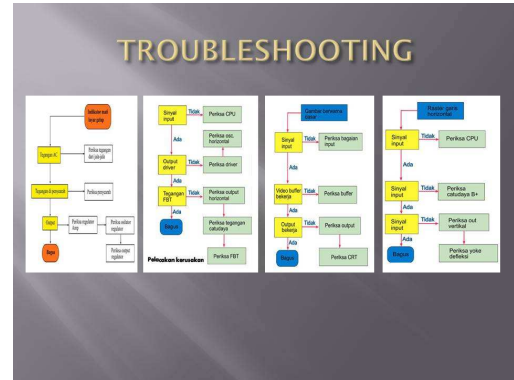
TROUBLESHOOTING

Indikator mati
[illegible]

Tegangan AC
Periksa tegangan dari jala-jala

Tegangan di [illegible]
Periksa komponen

Output
Periksa regulator
Periksa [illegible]

Periksa output regulator

Bagus

Sinyal input
Tidak
Periksa CPU
Ada
Periksa osc. horizontal
Output driver
Tidak
Periksa driver
Ada
Tegangan FBT
Tidak
Periksa output horizontal
Ada
Bagus
Periksa tegangan catudaya
Periksa FBT

Pelacakan kerusakan

Gambar bermasalah
Sinyal input
Tidak
Periksa bagian input
Ada
Video buffer bekerja
Tidak
Periksa buffer
Ada
Output bekerja
Tidak
Periksa output
Ada
Bagus
Periksa CRT

Raster garis horizontal
Sinyal input
Tidak
Periksa CPU
Ada
Sinyal input
Tidak
Periksa catudaya B+
Ada
Sinyal input
Tidak
Periksa out vertikal
Ada
Bagus
Periksa yoke defleksi